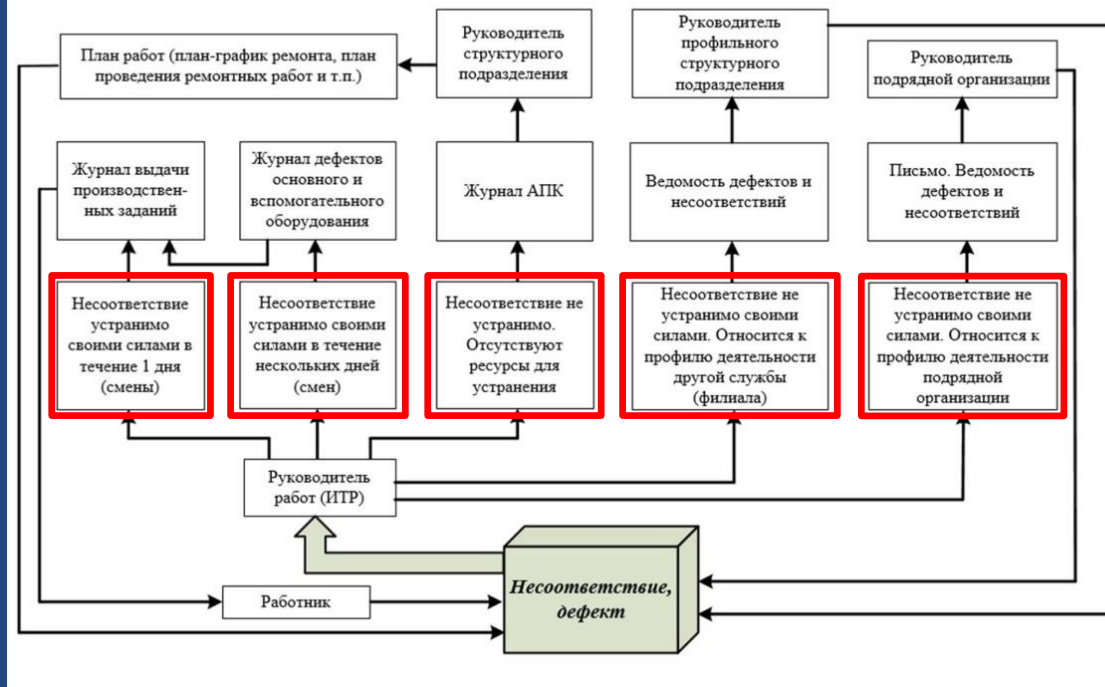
План работ (план-график ремонта, план проведения ремонтных работ и т.п.)

Руководитель структурного подразделения

Руководитель профильного структурного подразделения

Руководитель подрядной организации

Журнал выдачи производственных заданий

Журнал дефектов основного и вспомогательного оборудования

Журнал АПК

Ведомость дефектов и несоответствий

Письмо. Ведомость дефектов и несоответствий

Несоответствие устранимо своими силами в течение 1 дня (смены)

Несоответствие устранимо своими силами в течение нескольких дней (смен)

Несоответствие не устранимо. Отсутствуют ресурсы для устранения

Несоответствие не устранимо своими силами. Относится к профилю деятельности другой службы (филиала)

Несоответствие не устранимо своими силами. Относится к профилю деятельности подрядной организации

Руководитель работ (ИТР)

Несоответствие, дефект

Работник